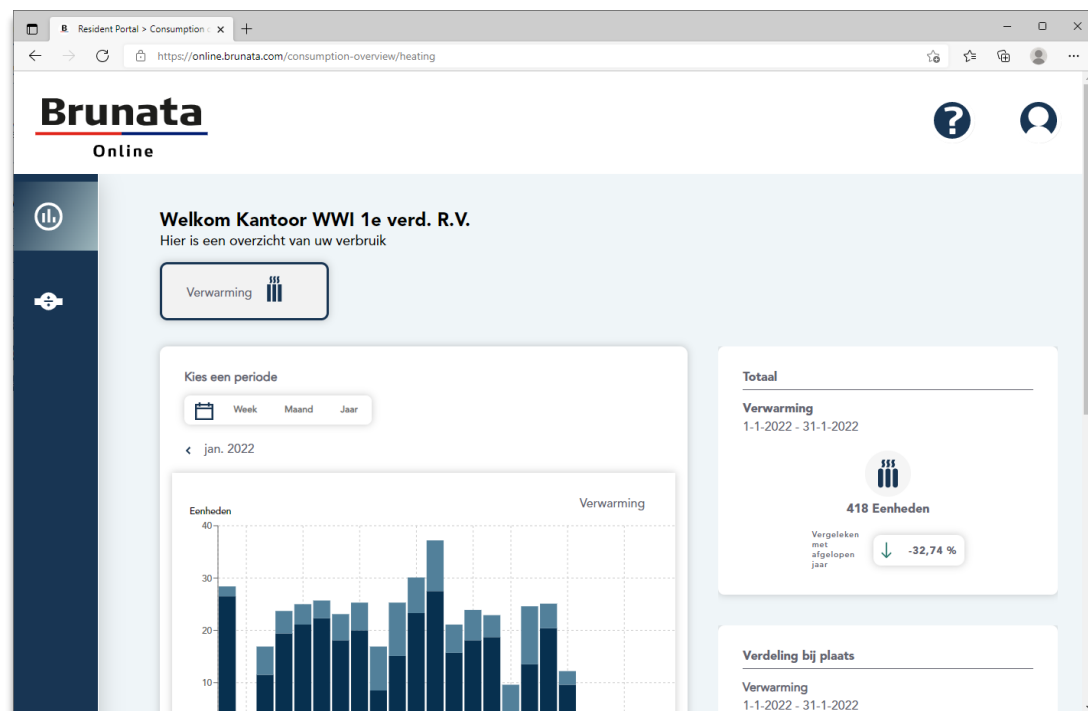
Resident Portal > Consumption o ×
https://online.brunata.com/consumption-overview/heating

Brunata
Online

Welkom Kantoor WWI 1e verd. R.V.
Hier is een overzicht van uw verbruik

Verwarming

Kies een periode

Week Maand Jaar

‹ jan. 2022

Eenheden

Verwarming

40
30
20
10

Totaal

Verwarming
1-1-2022 - 31-1-2022

418 Eenheden

Vergeleken met afgelopen jaar

-32,74 %

Verdeling bij plaats

Verwarming
1-1-2022 - 31-1-2022